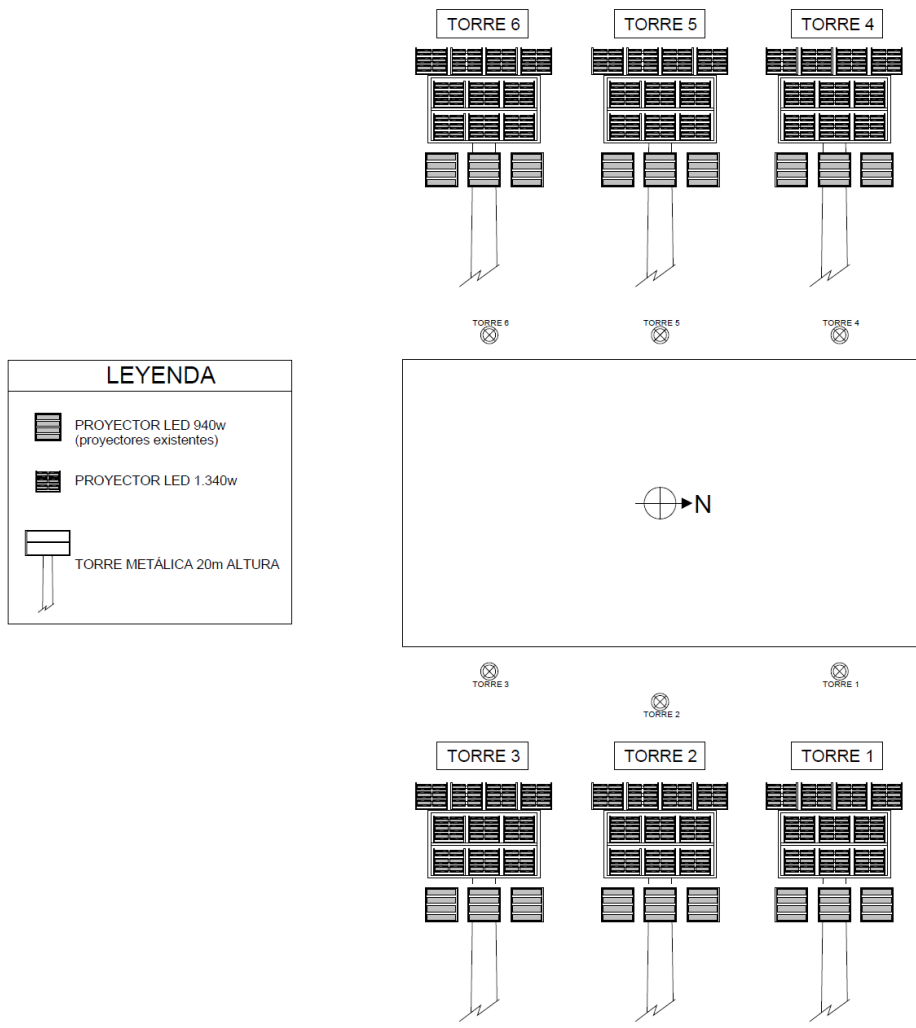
TORRE 6

TORRE 5

TORRE 4

TORRE 6

TORRE 5

TORRE 4

LEYENDA

PROYECTOR LED 940w
(proyectores existentes)

PROYECTOR LED 1.340w

TORRE METÁLICA 20m ALTURA

N

TORRE 3

TORRE 1

TORRE 2

TORRE 3

TORRE 2

TORRE 1